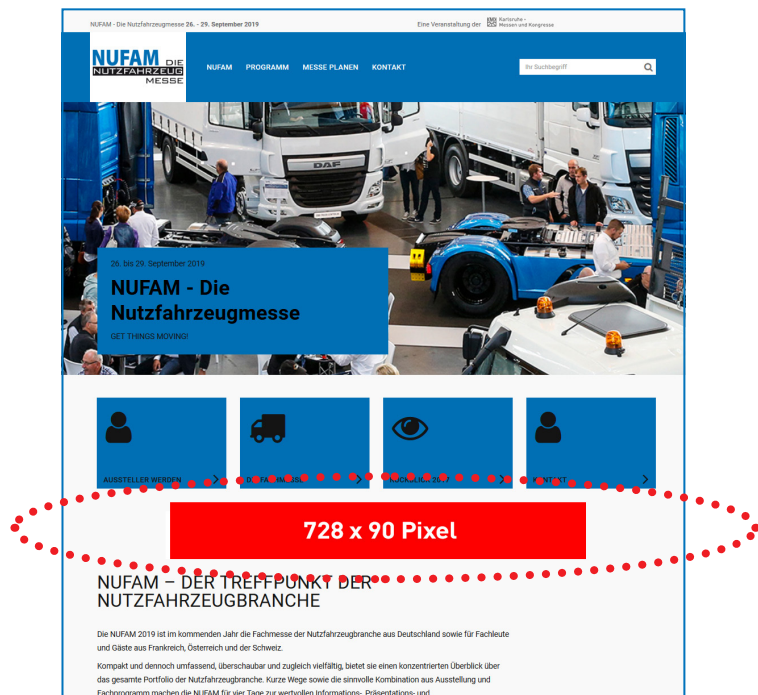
NUFAM - Die Nutzfahrzeugmesse 26. - 29. September 2019

Eine Veranstaltung der Karlsruhe - Messen und Kongresse

NUFAM DIE NUTZFAHRZEUG MESSE

NUFAM PROGRAMM MESSE PLANEN KONTAKT

Ihr Suchbegriff

26. bis 29. September 2019

NUFAM - Die Nutzfahrzeugmesse

GET THINGS MOVING!

AUSSTELLER WERDEN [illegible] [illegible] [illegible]

728 x 90 Pixel

NUFAM – DER TREFFPUNKT DER NUTZFAHRZEUGBRANCHE

Die NUFAM 2019 ist im kommenden Jahr die Fachmesse der Nutzfahrzeugbranche aus Deutschland sowie für Fachleute und Gäste aus Frankreich, Österreich und der Schweiz.

Kompakt und dennoch umfassend, überschaubar und zugleich vielfältig, bietet sie einen konzentrierten Überblick über das gesamte Portfolio der Nutzfahrzeugbranche. Kurze Wege sowie die sinnvolle Kombination aus Ausstellung und Fachprogramm machen die NUFAM für vier Tage zur wertvollen Informations-, Präsentations- und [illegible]